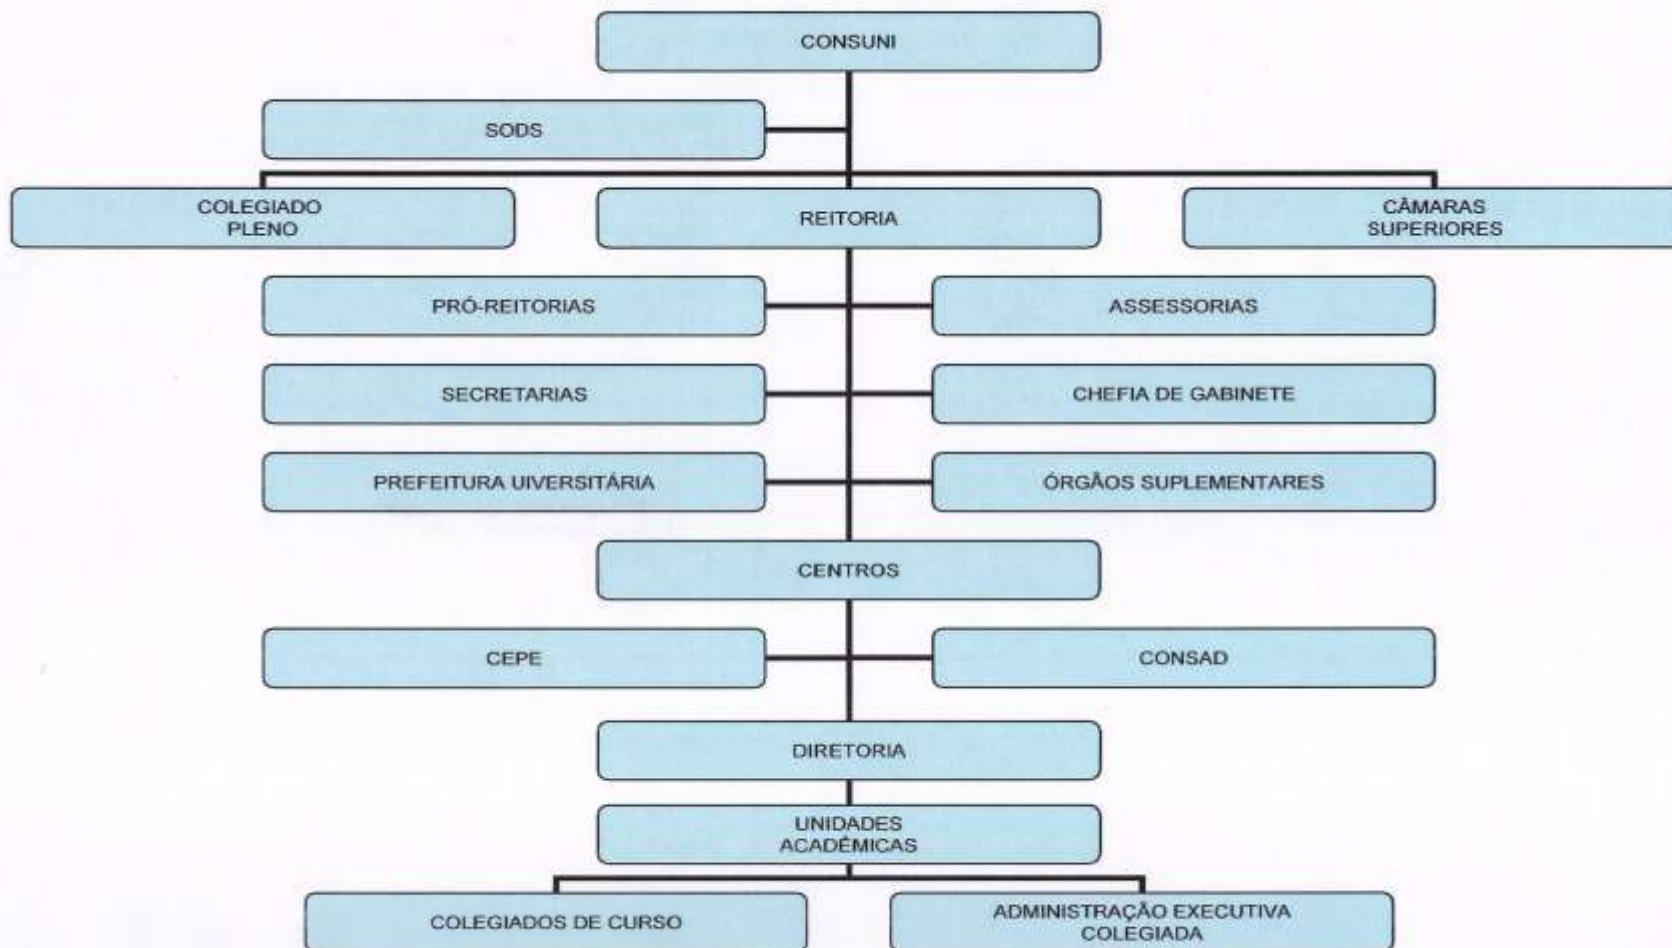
CONSUNI

SODS

COLEGIADO PLENO

REITORIA

CÂMARAS SUPERIORES

PRÓ-REITORIAS

ASSESSORIAS

SECRETARIAS

CHEFIA DE GABINETE

PREFEITURA UIVERSITÁRIA

ÓRGÃOS SUPLEMENTARES

CENTROS

CEPE

CONSAD

DIRETORIA

UNIDADES ACADÊMICAS

COLEGIADOS DE CURSO

ADMINISTRAÇÃO EXECUTIVA COLEGIADA